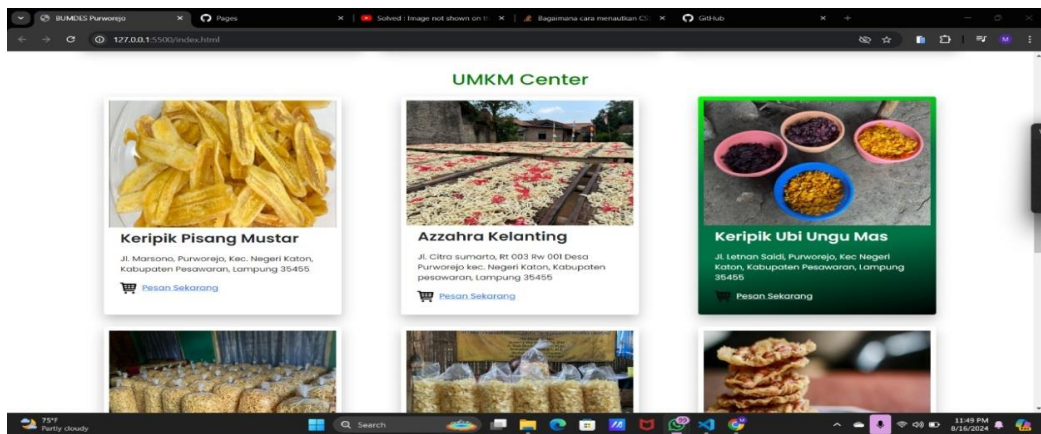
BUMDES Purworejo × Pages × Solved | Image not shown on t × Bagaimana cara menautkan CS × GitHub ×

127.0.0.1:5500/index.html

UMKM Center

Keripik Pisang Mustar

Jl. Marsono, Purworejo, Kec. Negeri Katon, Kabupaten Pesawaran, Lampung 35455

Pesan Sekarang

Azzahra Kelanting

Jl. Citra sumarto, Rt 003 Rw 001 Desa Purworejo kec. Negeri Katon, Kabupaten pesawaran, Lampung 35455

Pesan Sekarang

Keripik Ubi Ungu Mas

Jl. Letnan Saidi, Purworejo, Kec Negeri Katon, Kabupaten Pesawaran, Lampung 35455

Pesan Sekarang

75°F
Partly cloudy

Search

11:49 PM
8/16/2024